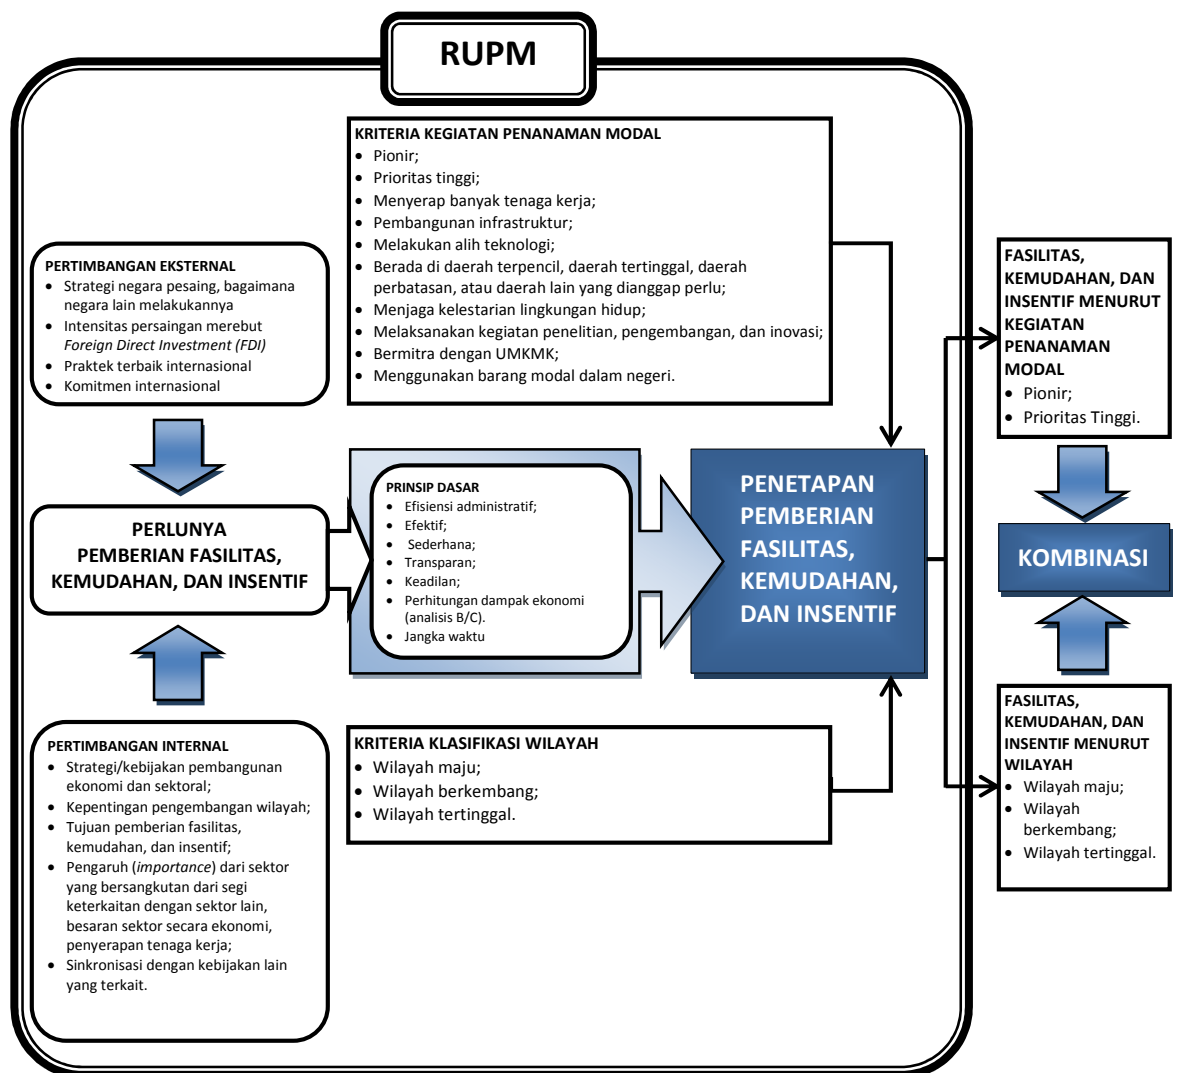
RUPM

KRITERIA KEGIATAN PENANAMAN MODAL
- Pionir;
- Prioritas tinggi;
- Menyerap banyak tenaga kerja;
- Pembangunan infrastruktur;
- Melakukan alih teknologi;
- Berada di daerah terpencil, daerah tertinggal, daerah perbatasan, atau daerah lain yang dianggap perlu;
- Menjaga kelestarian lingkungan hidup;
- Melaksanakan kegiatan penelitian, pengembangan, dan inovasi;
- Bermitra dengan UMKMK;
- Menggunakan barang modal dalam negeri.

PERTIMBANGAN EKSTERNAL
- Strategi negara pesaing, bagaimana negara lain melakukannya
- Intensitas persaingan merebut *Foreign Direct Investment (FDI)*
- Praktek terbaik internasional
- Komitmen internasional

FASILITAS, KEMUDAHAN, DAN INSENTIF MENURUT KEGIATAN PENANAMAN MODAL
- Pionir;
- Prioritas Tinggi.

PERLUNYA PEMBERIAN FASILITAS, KEMUDAHAN, DAN INSENTIF

PRINSIP DASAR
- Efisiensi administratif;
- Efektif;
- Sederhana;
- Transparan;
- Keadilan;
- Perhitungan dampak ekonomi (analisis B/C).
- Jangka waktu

PENETAPAN PEMBERIAN FASILITAS, KEMUDAHAN, DAN INSENTIF

KOMBINASI

PERTIMBANGAN INTERNAL
- Strategi/kebijakan pembangunan ekonomi dan sektoral;
- Kepentingan pengembangan wilayah;
- Tujuan pemberian fasilitas, kemudahan, dan insentif;
- Pengaruh (*importance*) dari sektor yang bersangkutan dari segi keterkaitan dengan sektor lain, besaran sektor secara ekonomi, penyerapan tenaga kerja;
- Sinkronisasi dengan kebijakan lain yang terkait.

KRITERIA KLASIFIKASI WILAYAH
- Wilayah maju;
- Wilayah berkembang;
- Wilayah tertinggal.

FASILITAS, KEMUDAHAN, DAN INSENTIF MENURUT WILAYAH
- Wilayah maju;
- Wilayah berkembang;
- Wilayah tertinggal.